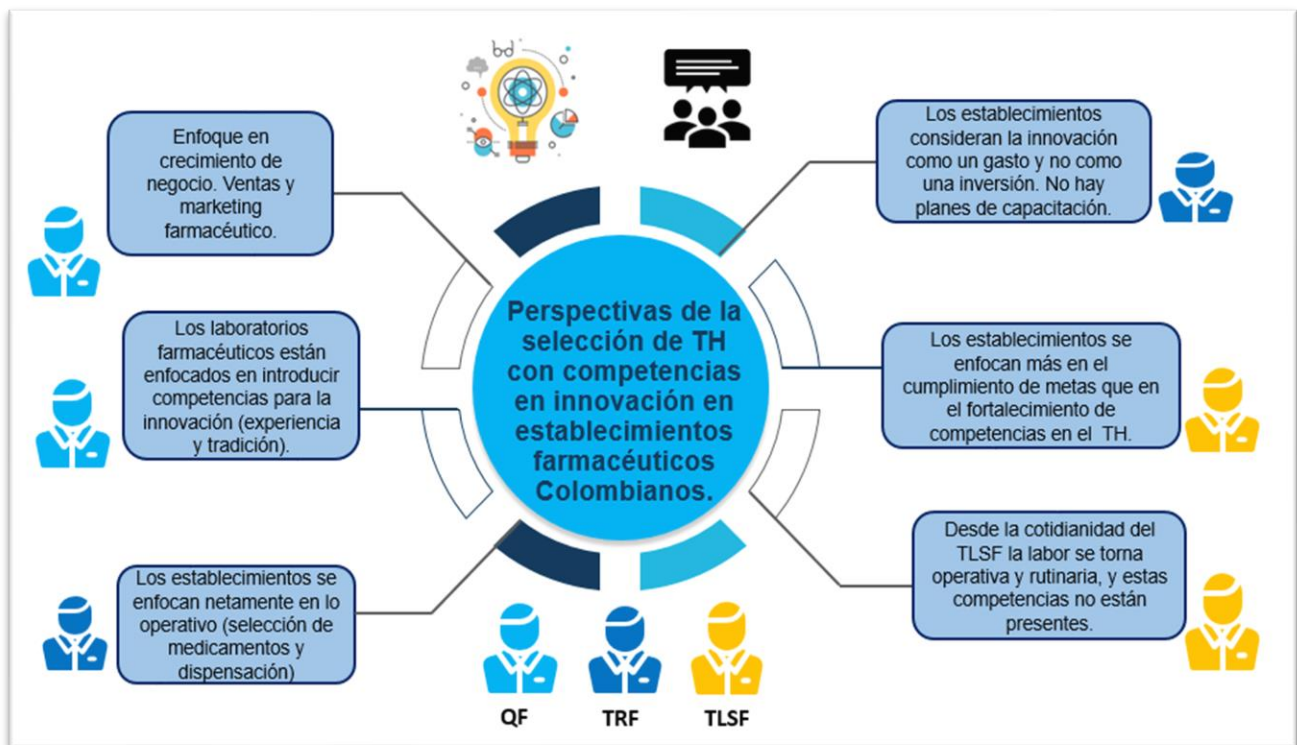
Perspectivas de la selección de TH con competencias en innovación en establecimientos farmacéuticos Colombianos.

Enfoque en crecimiento de negocio. Ventas y marketing farmacéutico.

Los laboratorios farmacéuticos están enfocados en introducir competencias para la innovación (experiencia y tradición).

Los establecimientos se enfocan netamente en lo operativo (selección de medicamentos y dispensación)

Los establecimientos consideran la innovación como un gasto y no como una inversión. No hay planes de capacitación.

Los establecimientos se enfocan más en el cumplimiento de metas que en el fortalecimiento de competencias en el TH.

Desde la cotidianidad del TLSF la labor se torna operativa y rutinaria, y estas competencias no están presentes.

QF TRF TLSF